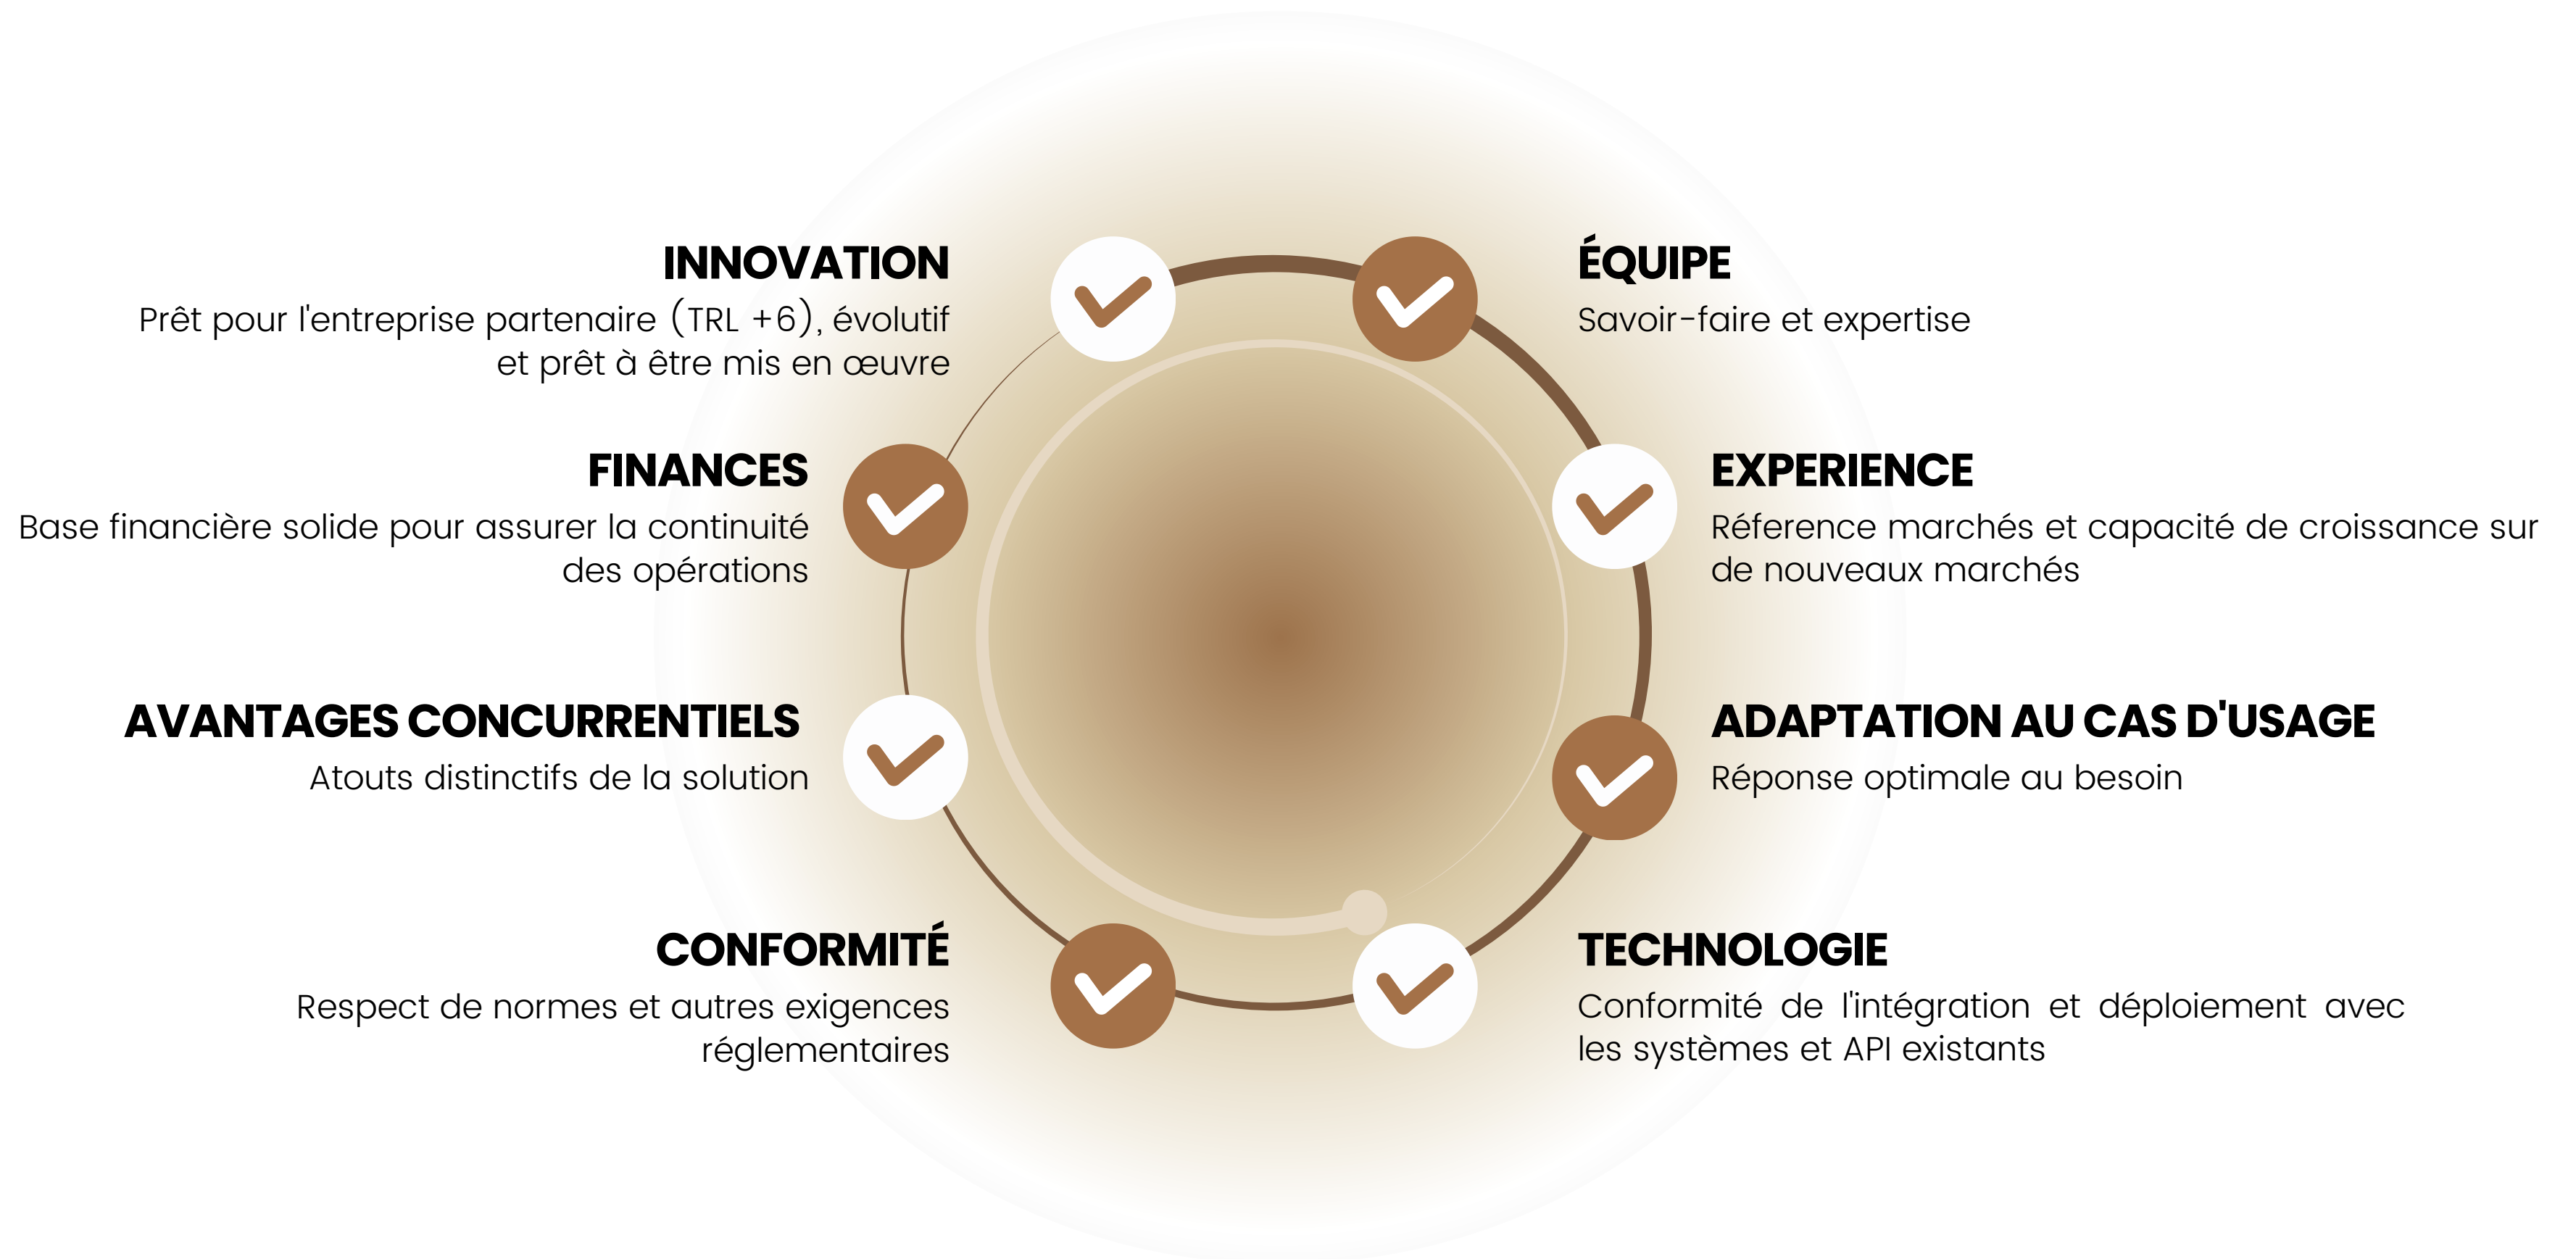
INNOVATION
Prêt pour l'entreprise partenaire (TRL +6), évolutif et prêt à être mis en œuvre

ÉQUIPE
Savoir-faire et expertise

FINANCES
Base financière solide pour assurer la continuité des opérations

EXPERIENCE
Réference marchés et capacité de croissance sur de nouveaux marchés

AVANTAGES CONCURRENTIELS
Atouts distinctifs de la solution

ADAPTATION AU CAS D'USAGE
Réponse optimale au besoin

CONFORMITÉ
Respect de normes et autres exigences réglementaires

TECHNOLOGIE
Conformité de l'intégration et déploiement avec les systèmes et API existants